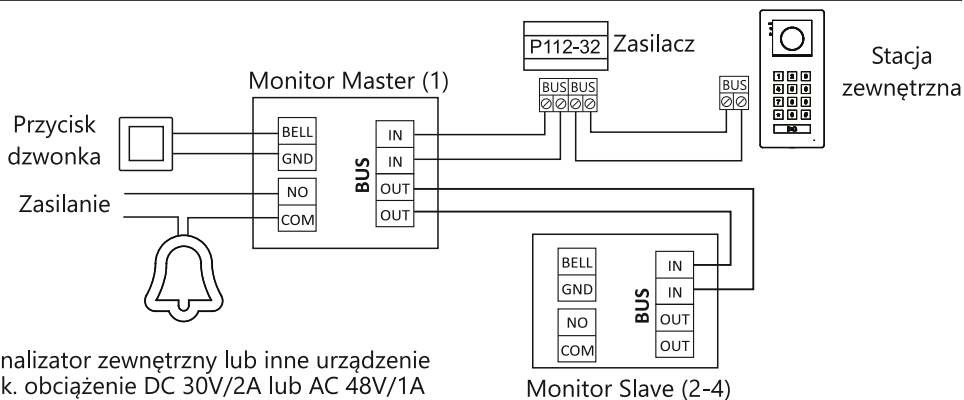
P112-32 Zasilacz

Stacja zewnętrzna

BUS BUS

BUS

Monitor Master (1)

Przycisk dzwonka

BELL
GND

IN
IN

BUS

OUT
OUT

Zasilanie

NO
COM

BELL
GND

NO
COM

IN
IN

BUS

OUT
OUT

nalizator zewnętrzny lub inne urządzenie
k. obciążenie DC 30V/2A lub AC 48V/1A

Monitor Slave (2-4)